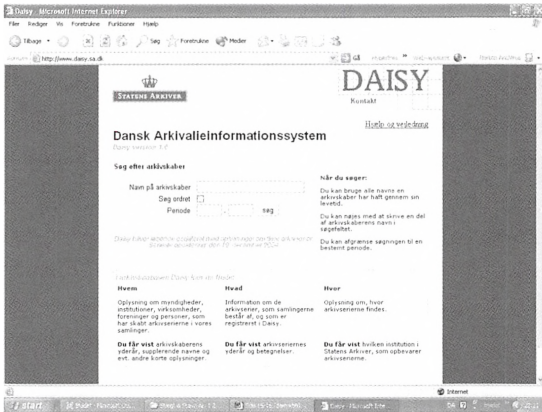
Daisy - Microsoft Internet Explorer

Filer Rediger Vis Foretrukne Funktioner Hjælp

Tilbage Søg Foretrukne Medier

Adresse http://www.daisy.sa.dk

STATENS ARKIVER

DAISY

Kontakt

Hjælp og vejledning

Dansk Arkivalieinformationssystem

Daisy version 1.0

Søg efter arkivskaber

Navn på arkivskaber

Søg enhed

Periode - søg

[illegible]

Når du søger:

Du kan bruge alle navne en arkivskaber har haft gennem sin levetid.

Du kan nøjes med at skrive en del af arkivskaberens navn i søgefeltet.

Du kan afgrænse søgningen til en bestemt periode.

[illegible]

Hvem

Oplysning om myndigheder, institutioner, virksomheder, foreninger og personer, som har skabt arkivserierne i vores samlinger.

Du får vist arkivskaberens ydelser, supplerende navne og evt. andre korte oplysninger.

Hvad

Information om de arkivserier, som samlingerne består af, og som er registreret i Daisy.

Du får vist arkivseriernes ydelser og betegnelser.

Hvor

Oplysning om, hvor arkivserierne findes.

Du får vist hvilken institution i Statens Arkiver, som opbevarer arkivserierne.

Internet

start

Daisy - Microsoft Inte...